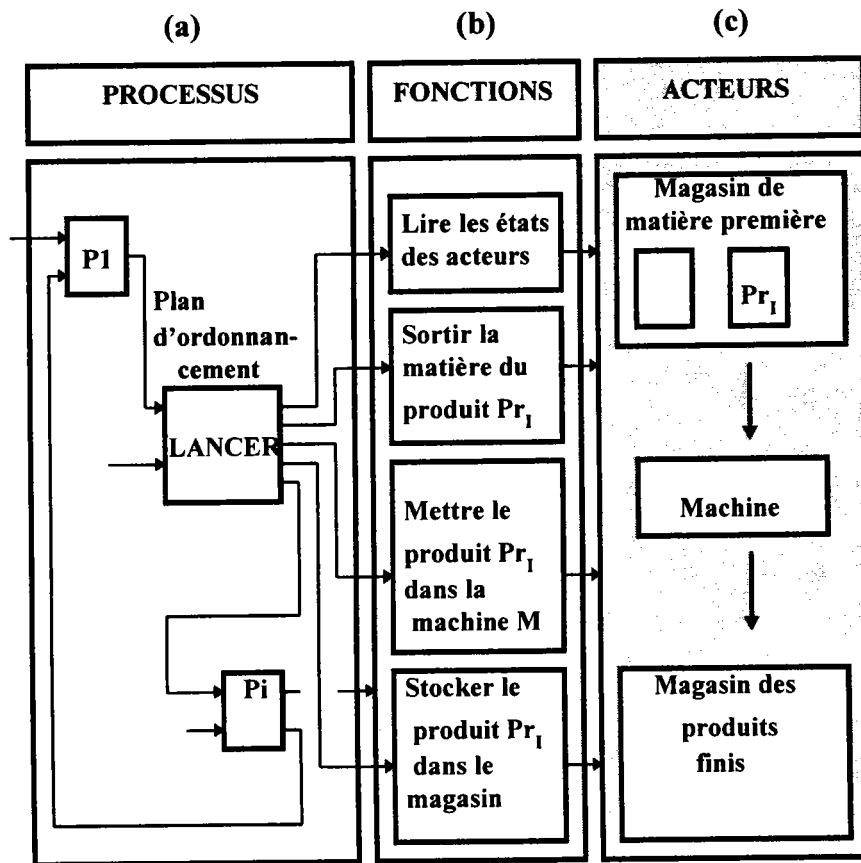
(a)

PROCESSUS

P1

Plan d'ordonnancement

LANCER

Pi

(b)

FONCTIONS

Lire les états des acteurs

Sortir la matière du produit $Pr_I$

Mettre le produit $Pr_I$ dans la machine M

Stocker le produit $Pr_I$ dans le magasin

(c)

ACTEURS

Magasin de matière première

$Pr_I$

Machine

Magasin des produits finis